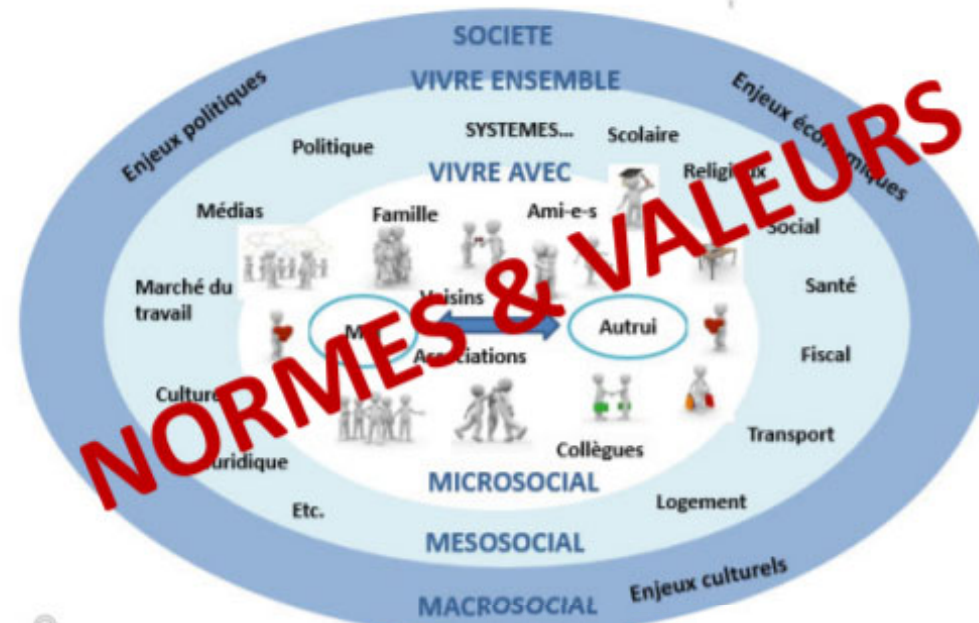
SOCIETE
VIVRE ENSEMBLE
Enjeux politiques
Enjeux éc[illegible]miques
Politique
SYSTEMES...
Scolaire
VIVRE AVEC
Religi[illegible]x
Médias
Famille
Ami-e-s
Social
Marché du travail
Voisins
Santé
M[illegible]
Autrui
A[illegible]ciations
Fiscal
Cultur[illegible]
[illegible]uridique
Collègues
Transport
MICROSOCIAL
Etc.
Logement
MESOSOCIAL
Enjeux culturels
MACROSOCIAL
NORMES & VALEURS